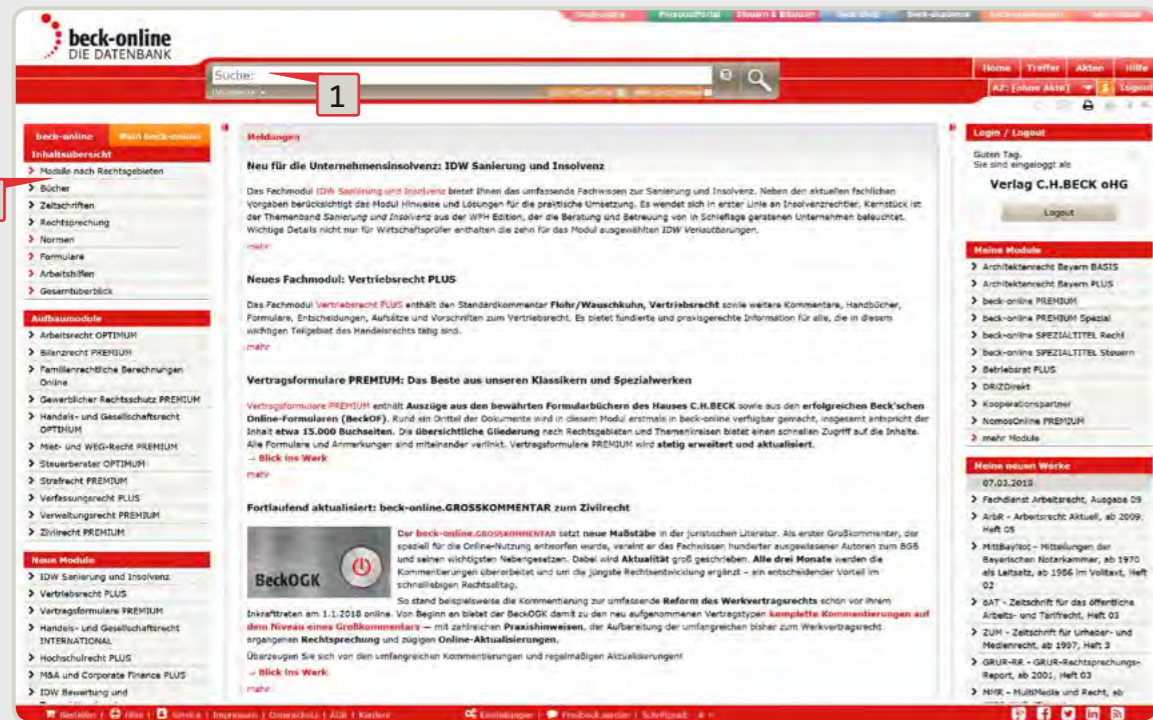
beck-online
DIE DATENBANK

Suche:

1

Home | Treffer | Akten | Hilfe

Logout

beck-online | Mein beck-online

Inhaltsübersicht
> Module nach Rechtsgebieten
> Bücher
> Zeitschriften
> Rechtsprechung
> Normen
> Formulare
> Arbeitshilfen
> Gesamtüberblick

Aufbaumodule
> Arbeitsrecht OPTIMUM
> Bilanzrecht PREMIUM
> Familienrechtliche Berechnungen Online
> Gewerblicher Rechtsschutz PREMIUM
> Handels- und Gesellschaftsrecht OPTIMUM
> Miet- und WEG-Recht PREMIUM
> Steuerberater OPTIMUM
> Strafrecht PREMIUM
> Verfassungsrecht PLUS
> Verwaltungsrecht PREMIUM
> Zivilrecht PREMIUM

Neue Module
> IDW Sanierung und Insolvenz
> Vertriebsrecht PLUS
> Vertragsformulare PREMIUM
> Handels- und Gesellschaftsrecht INTERNATIONAL
> Hochschulrecht PLUS
> M&A und Corporate Finance PLUS
> IDW Bewertung und

Meldungen

Neu für die Unternehmensinsolvenz: IDW Sanierung und Insolvenz

Das Fachmodul IDW Sanierung und Insolvenz bietet Ihnen das umfassende Fachwissen zur Sanierung und Insolvenz. Neben den aktuellen fachlichen Vorgaben berücksichtigt das Modul Hinweise und Lösungen für die praktische Umsetzung. Es wendet sich in erster Linie an Insolvenzrechtler. Kernstück ist der Themenband Sanierung und Insolvenz aus der WPH Edition, der die Beratung und Betreuung von in Schieflage geratenen Unternehmen beleuchtet. Wichtige Details nicht nur für Wirtschaftsprüfer enthalten die zehn für das Modul ausgewählten IDW Verlautbarungen.
mehr

Neues Fachmodul: Vertriebsrecht PLUS

Das Fachmodul Vertriebsrecht PLUS enthält den Standardkommentar Flohr/Wauschkuhn, Vertriebsrecht sowie weitere Kommentare, Handbücher, Formulare, Entscheidungen, Aufsätze und Vorschriften zum Vertriebsrecht. Es bietet fundierte und praxisgerechte Information für alle, die in diesem wichtigen Teilgebiet des Handelsrechts tätig sind.
mehr

Vertragsformulare PREMIUM: Das Beste aus unseren Klassikern und Spezialwerken

Vertragsformulare PREMIUM enthält Auszüge aus den bewährten Formularbüchern des Hauses C.H.BECK sowie aus den erfolgreichen Beck'schen Online-Formularen (BeckOF). Rund ein Drittel der Dokumente wird in diesem Modul erstmals in beck-online verfügbar gemacht, insgesamt entspricht der Inhalt etwa 15.000 Buchseiten. Die übersichtliche Gliederung nach Rechtsgebieten und Themenkreisen bietet einen schnellen Zugriff auf die Inhalte. Alle Formulare und Anmerkungen sind miteinander verlinkt. Vertragsformulare PREMIUM wird stetig erweitert und aktualisiert.
→ Blick ins Werk
mehr

Fortlaufend aktualisiert: beck-online.GROSSKOMMENTAR zum Zivilrecht

BeckOGK

Der beck-online.GROSSKOMMENTAR setzt neue Maßstäbe in der juristischen Literatur. Als erster Großkommentar, der speziell für die Online-Nutzung entworfen wurde, vereint er das Fachwissen hunderter ausgewiesener Autoren zum BGB und seinen wichtigsten Nebengesetzen. Dabei wird Aktualität groß geschrieben. Alle drei Monate werden die Kommentierungen überarbeitet und um die jüngste Rechtsentwicklung ergänzt – ein entscheidender Vorteil im schnelllebigen Rechtsalltag.
So stand beispielsweise die Kommentierung zur umfassende Reform des Werkvertragsrechts schon vor ihrem Inkrafttreten am 1.1.2018 online. Von Beginn an bietet der BeckOGK damit zu den neu aufgenommenen Vertragstypen komplette Kommentierungen auf dem Niveau eines Großkommentars – mit zahlreichen Praxishinweisen, der Aufbereitung der umfangreichen bisher zum Werkvertragsrecht ergangenen Rechtsprechung und zügigen Online-Aktualisierungen.
Überzeugen Sie sich von den umfangreichen Kommentierungen und regelmäßigen Aktualisierungen!
→ Blick ins Werk
mehr

Login / Logout
Guten Tag.
Sie sind eingeloggt als
Verlag C.H.BECK oHG
Logout

Meine Module
> Architektenrecht Bayern BASIS
> Architektenrecht Bayern PLUS
> beck-online PREMIUM
> beck-online PREMIUM Spezial
> beck-online SPEZIALTITEL Recht
> beck-online SPEZIALTITEL Steuern
> Betriebsrat PLUS
> DRIZDirekt
> Kooperationspartner
> NomosOnline PREMIUM
> mehr Module

Meine neuen Werke
07.03.2018
> Fachdienst Arbeitsrecht, Ausgabe 09
> ArbR - Arbeitsrecht Aktuell, ab 2009, Heft 05
> MittBayNot - Mitteilungen der Bayerischen Notarkammer, ab 1970 als Leitsatz, ab 1986 im Volltext, Heft 02
> öAT - Zeitschrift für das öffentliche Arbeits- und Tarifrecht, Heft 03
> ZUM - Zeitschrift für Urheber- und Medienrecht, ab 1997, Heft 3
> GRUR-RR - GRUR-Rechtsprechungs-Report, ab 2001, Heft 03
> MMR - MultiMedia und Recht, ab

Bestellen | Hilfe | Service | Impressum | Datenschutz | AGB | Karriere | Einstellungen | Feedback senden | Schriftgröße